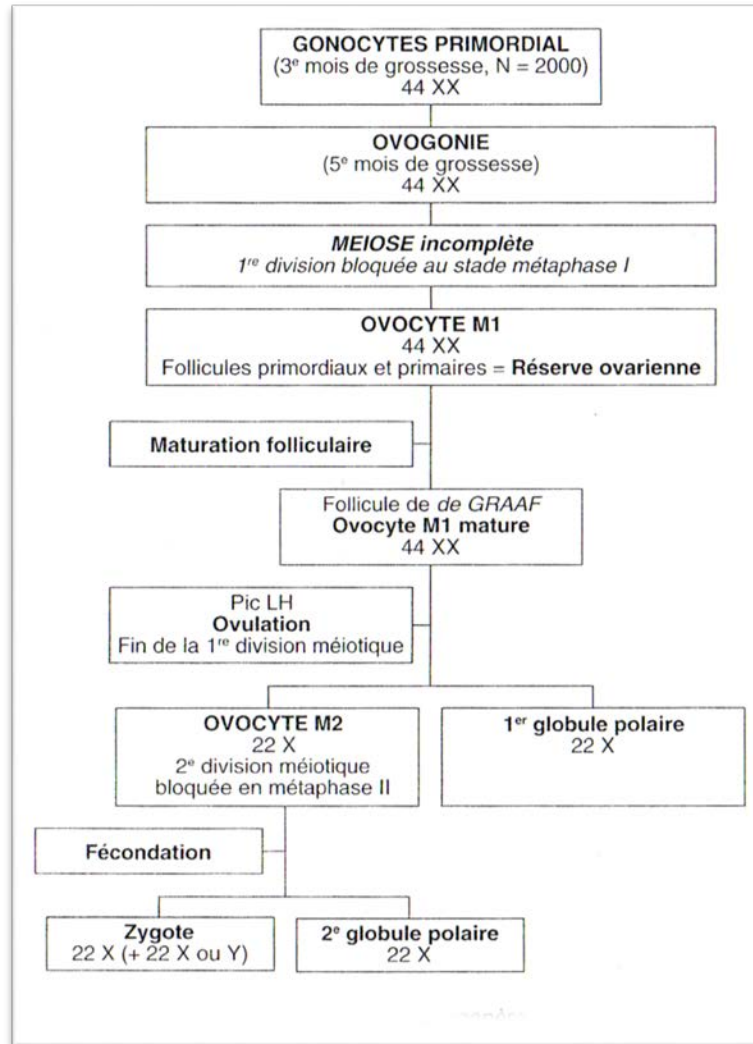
GONOCYTES PRIMORDIAL
(3$^e$ mois de grossesse, N = 2000)
44 XX

OVOGONIE
(5$^e$ mois de grossesse)
44 XX

MEIOSE incomplète
1$^{re}$ division bloquée au stade métaphase I

OVOCYTE M1
44 XX
Follicules primordiaux et primaires = Réserve ovarienne

Maturation folliculaire

Follicule de de GRAAF
Ovocyte M1 mature
44 XX

Pic LH
Ovulation
Fin de la 1$^{re}$ division méiotique

OVOCYTE M2
22 X
2$^e$ division méiotique bloquée en métaphase II

1$^{er}$ globule polaire
22 X

Fécondation

Zygote
22 X (+ 22 X ou Y)

2$^e$ globule polaire
22 X